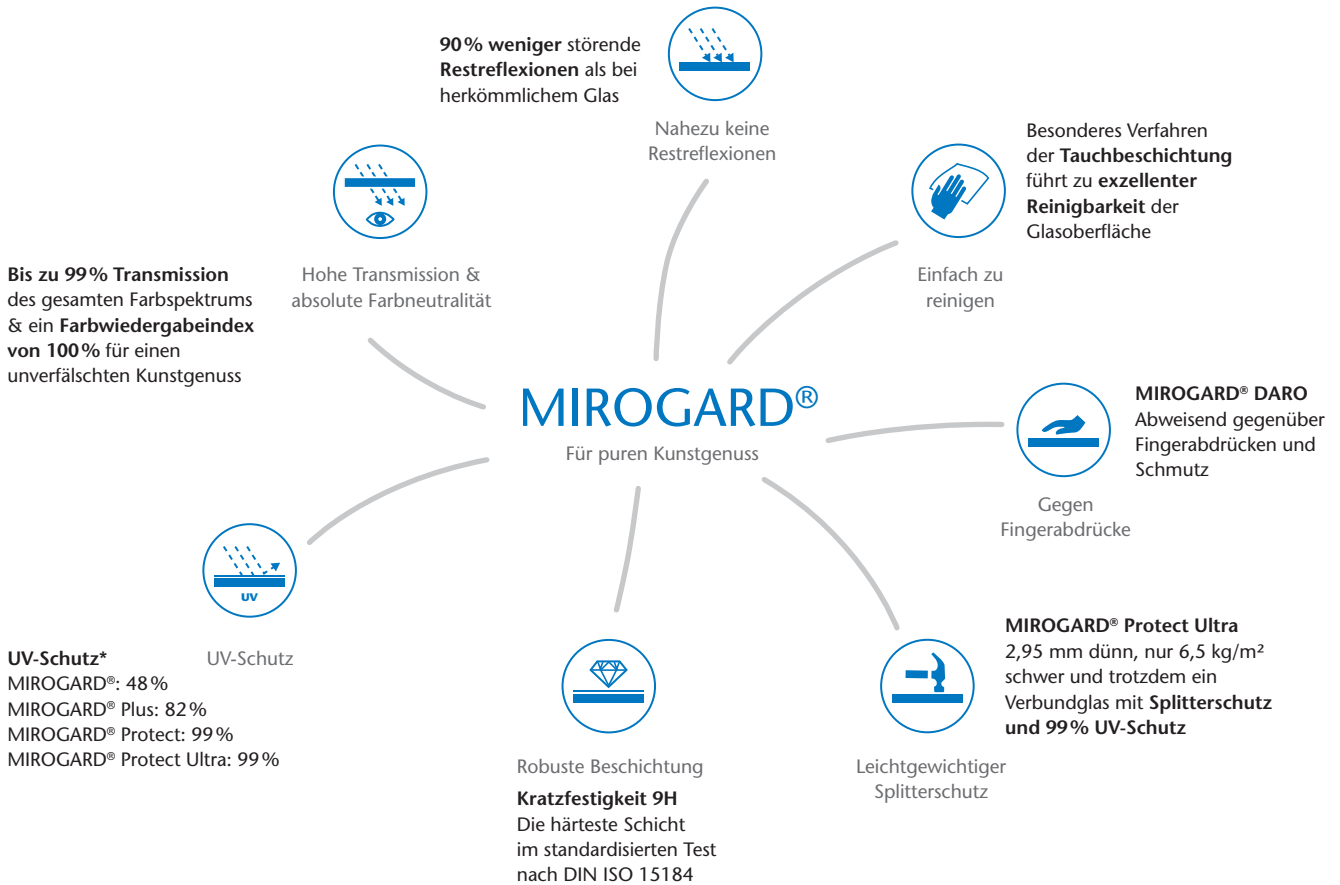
90% weniger störende Restreflexionen als bei herkömmlichem Glas

Nahezu keine Restreflexionen

Besonderes Verfahren der Tauchbeschichtung führt zu exzellenter Reinigbarkeit der Glasoberfläche

Einfach zu reinigen

Hohe Transmission & absolute Farbneutralität

Bis zu 99% Transmission des gesamten Farbspektrums & ein Farbwiedergabeindex von 100% für einen unverfälschten Kunstgenuss

MIROGARD®

Für puren Kunstgenuss

MIROGARD® DARO
Abweisend gegenüber Fingerabdrücken und Schmutz

Gegen Fingerabdrücke

UV

UV-Schutz*
MIROGARD®: 48%
MIROGARD® Plus: 82%
MIROGARD® Protect: 99%
MIROGARD® Protect Ultra: 99%

UV-Schutz

Robuste Beschichtung

Kratzfestigkeit 9H
Die härteste Schicht im standardisierten Test nach DIN ISO 15184

MIROGARD® Protect Ultra
2,95 mm dünn, nur 6,5 kg/m² schwer und trotzdem ein Verbundglas mit Splitterschutz und 99% UV-Schutz

Leichtgewichtiger Splitterschutz